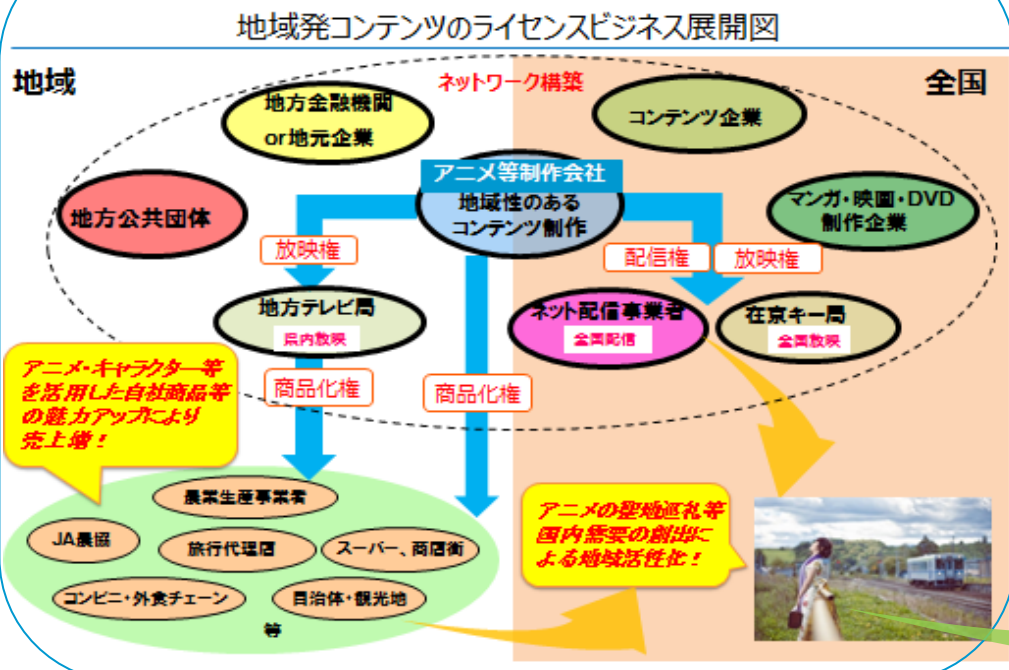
地域発コンテンツのライセンスビジネス展開図

地域

全国

ネットワーク構築

地方金融機関 or地元企業

コンテンツ企業

アニメ等制作会社

地域性のある コンテンツ制作

地方公共団体

マンガ・映画・DVD 制作企業

放映権

配信権

放映権

地方テレビ局

県内放映

ネット配信事業者

全国配信

在京キー局

全国放映

アニメ・キャラクター等を活用した自社商品等の魅力アップにより売上増！

商品化権

商品化権

農業生産事業者

JA農協

旅行代理店

スーパー、商店街

コンビニ・外食チェーン

自治体・観光地

等

アニメの聖地巡礼等国内需要の創出による地域活性化！